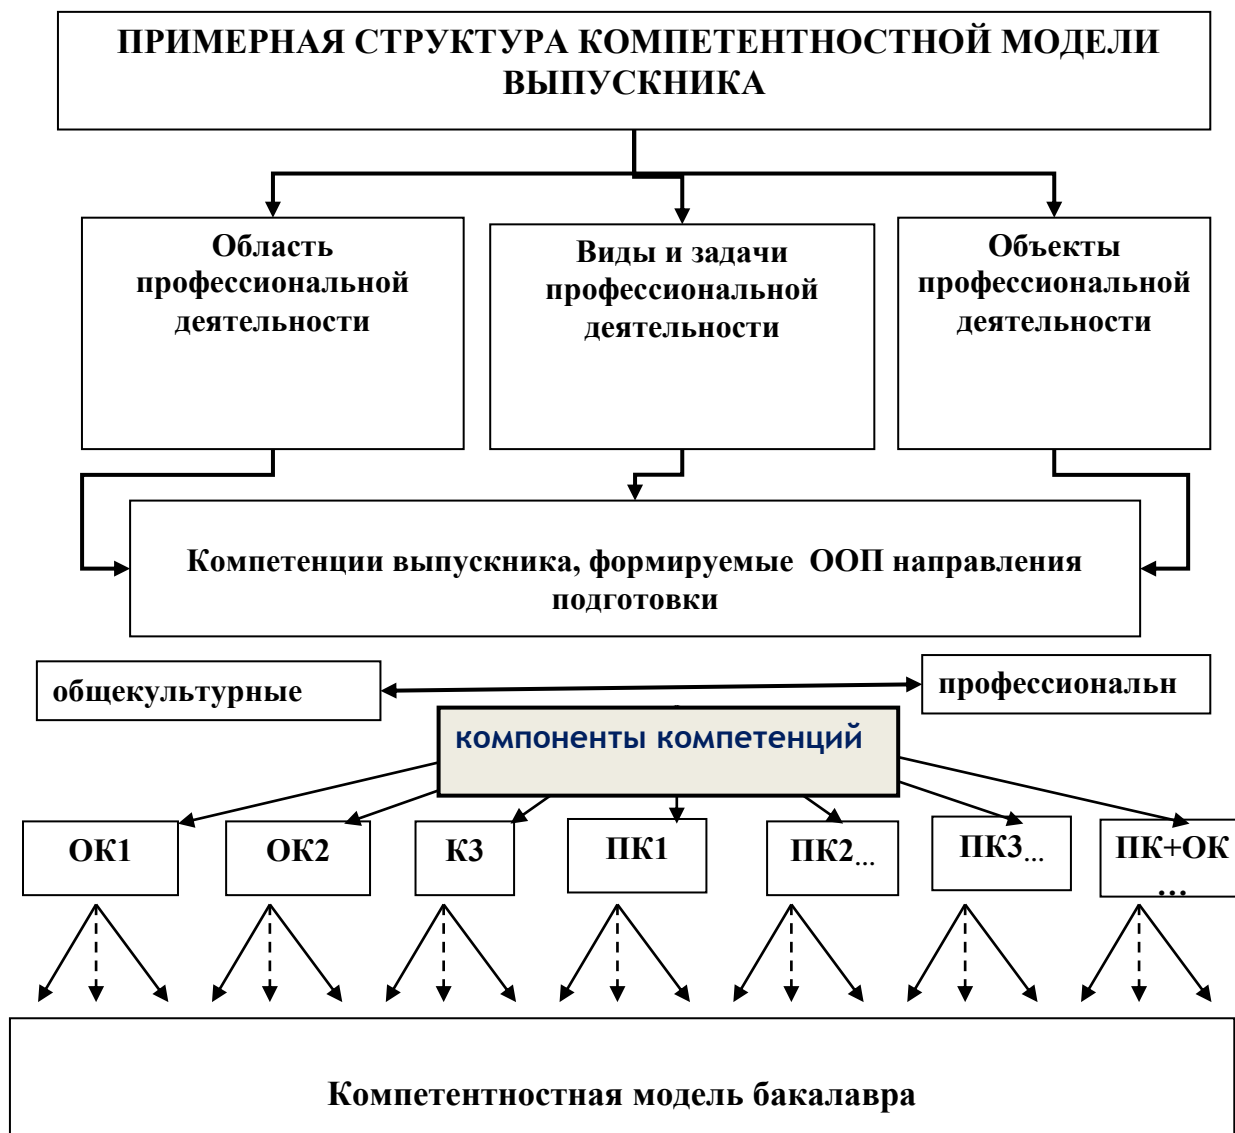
ПРИМЕРНАЯ СТРУКТУРА КОМПЕТЕНТНОСТНОЙ МОДЕЛИ ВЫПУСКНИКА

Область профессиональной деятельности

Виды и задачи профессиональной деятельности

Объекты профессиональной деятельности

Компетенции выпускника, формируемые ООП направления подготовки

общекультурные

профессиональн

компоненты компетенций

ОК1

ОК2

К3

ПК1

ПК2…

ПК3…

ПК+ОК …

Компетентностная модель бакалавра